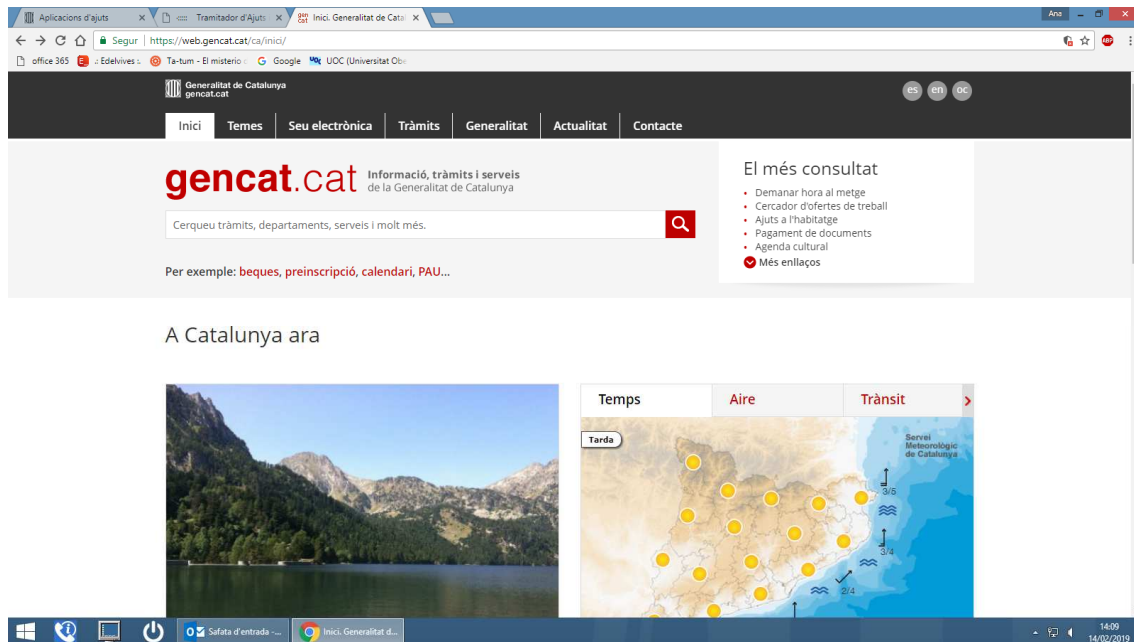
Aplicacions d'ajuts × Tramitador d'Ajuts × Inici. Generalitat de Cata ×

Ana

Segur | https://web.gencat.cat/ca/inici/

office 365 Edelvives Ta-tum - El misterio Google UOC (Universitat Ob

Generalitat de Catalunya
gencat.cat

es en oc

Inici | Temes | Seu electrònica | Tràmits | Generalitat | Actualitat | Contacte

gencat.cat Informació, tràmits i serveis de la Generalitat de Catalunya

Cerqueu tràmits, departaments, serveis i molt més.

Per exemple: beques, preinscripció, calendari, PAU...

El més consultat
• Demanar hora al metge
• Cercador d'ofertes de treball
• Ajuts a l'habitatge
• Pagament de documents
• Agenda cultural
Més enllaços

A Catalunya ara

Temps | Aire | Trànsit

Tarda

Servei Meteorològic de Catalunya

3/5

3/4

2/4

Safata d'entrada -... Inici. Generalitat d...

14:09
14/02/2019